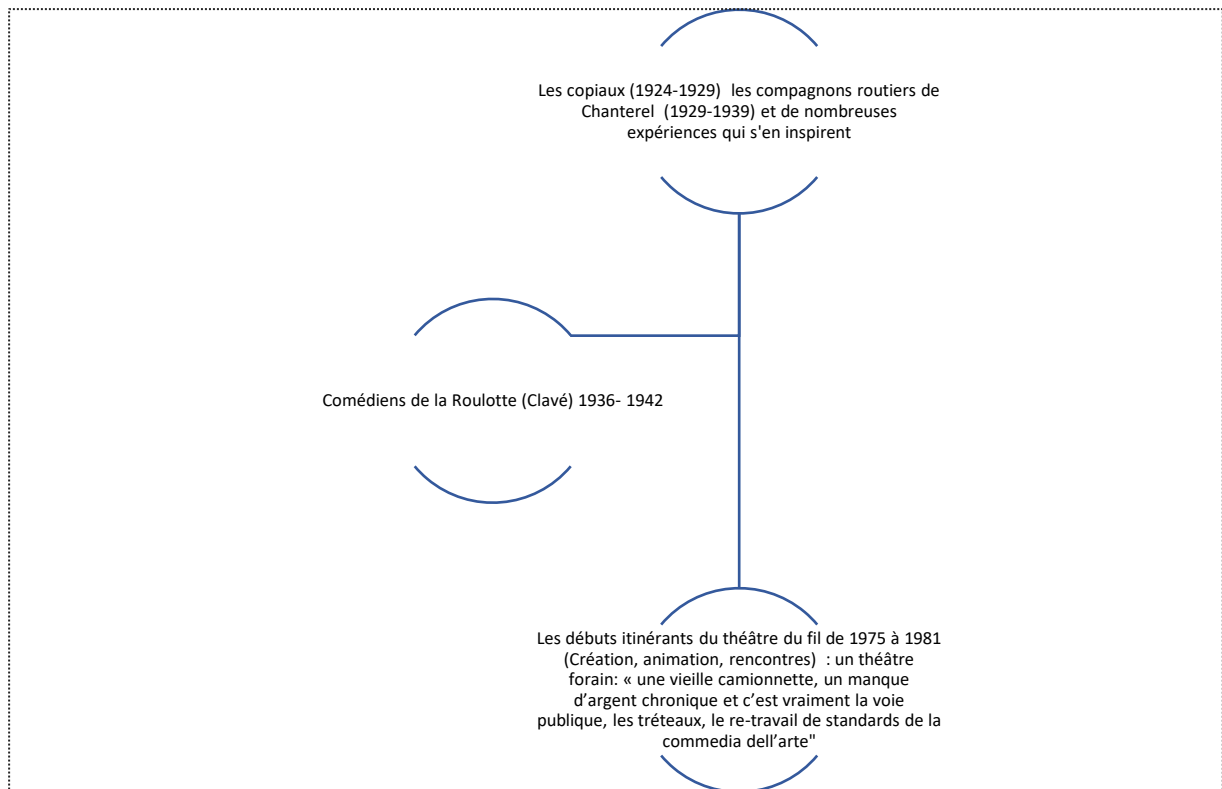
Les copiaux (1924-1929) les compagnons routiers de Chanterel (1929-1939) et de nombreuses expériences qui s'en inspirent

Comédiens de la Roulotte (Clavé) 1936- 1942

Les débuts itinérants du théâtre du fil de 1975 à 1981 (Création, animation, rencontres) : un théâtre forain: « une vieille camionnette, un manque d’argent chronique et c’est vraiment la voie publique, les tréteaux, le re-travail de standards de la commedia dell’arte"